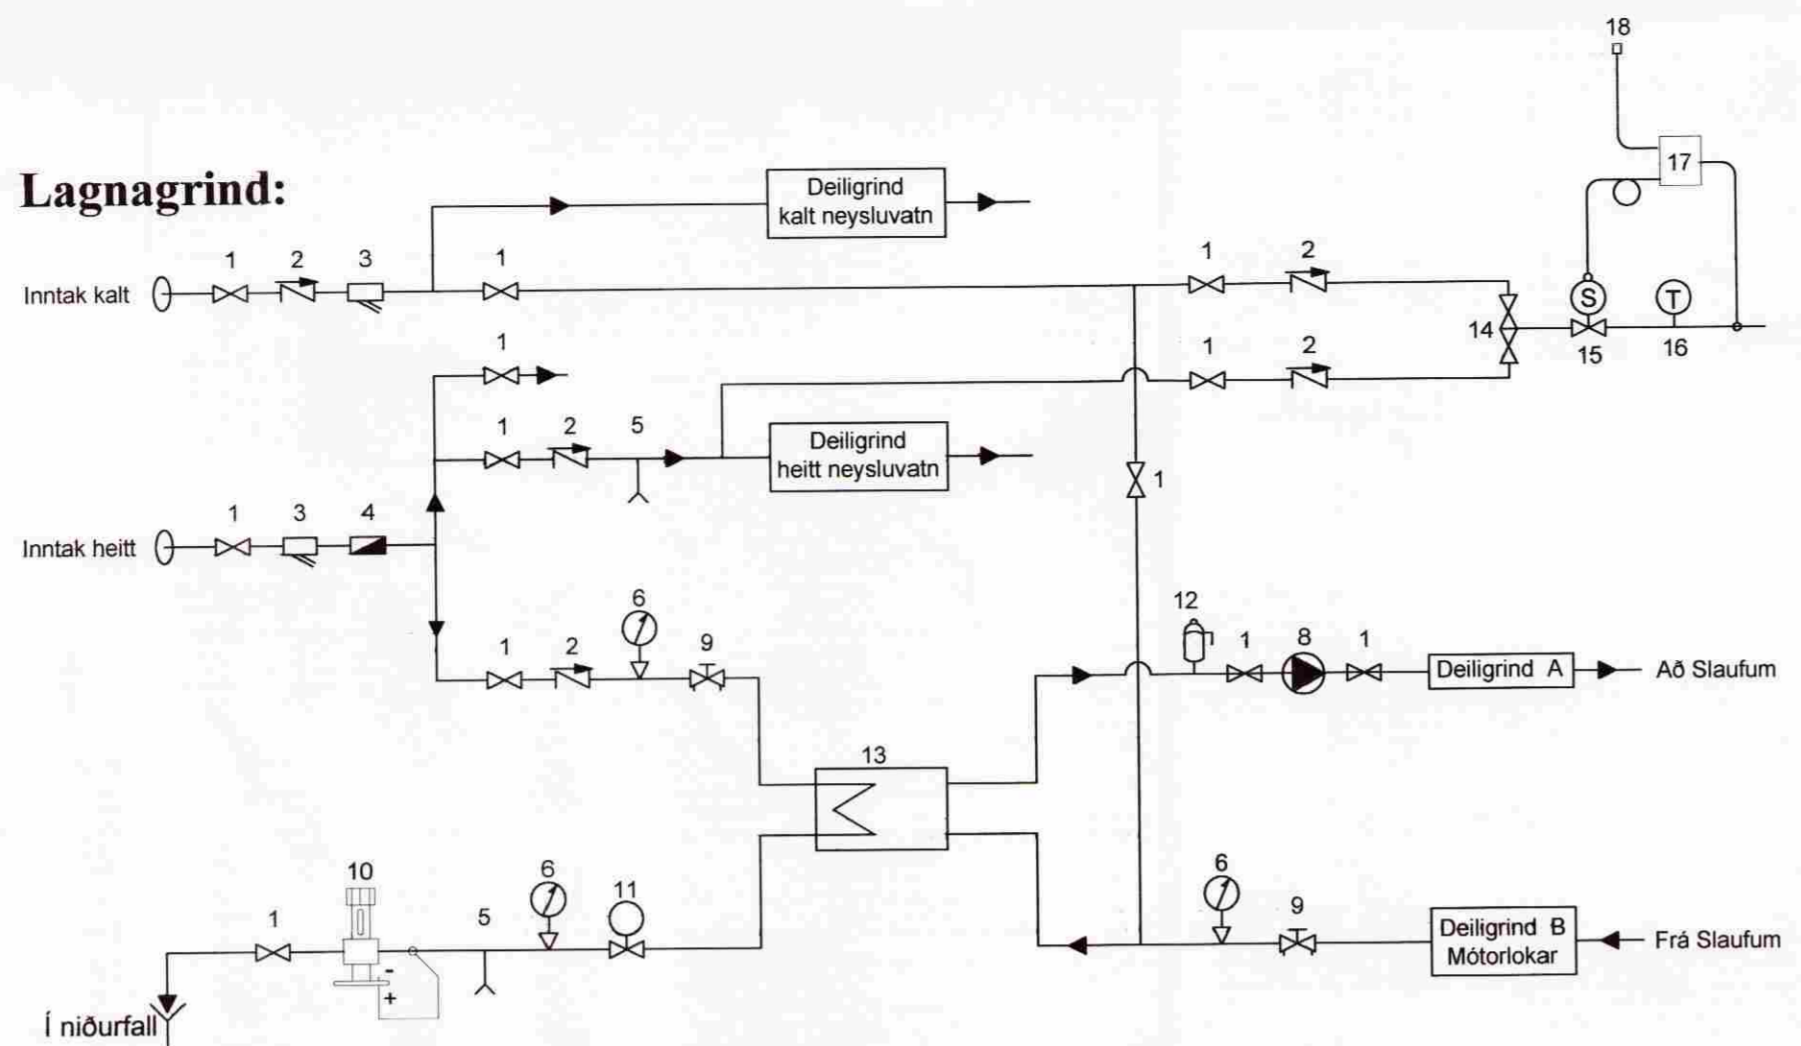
Lagnagrind:

18

17

Deiligrind kalt neysluvatn

Inntak kalt

1 2 3 1

1 2

S T

14 15 16

1 2

1

1 2 5

Deiligrind heitt neysluvatn

1

Inntak heitt

1 3 4

6

1 2 9

12

1 8 1

Deiligrind A

Að Slaufum

13

10

1 5 6 11

-
+

6

9

Deiligrind B Mótorlokar

Frá Slaufum

Í niðurfall